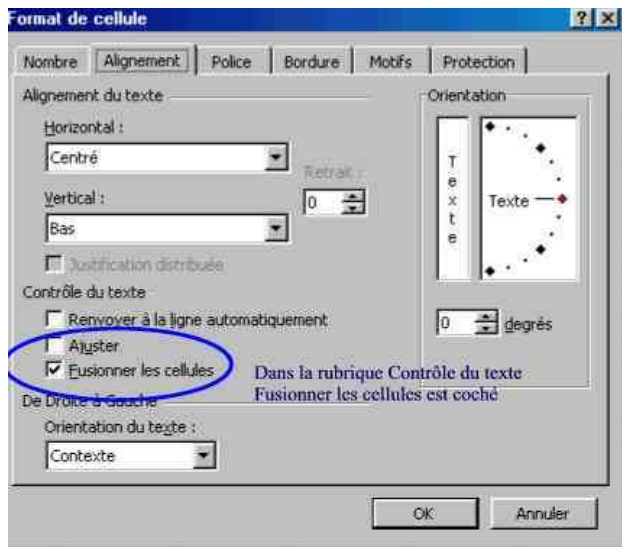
Format de cellule

?

Nombre | Alignement | Police | Bordure | Motifs | Protection

Alignement du texte

Horizontal :

Centré

Retrait :

0

Vertical :

Bas

Justification distribuée

Orientation

T
e
x
t
e

Texte

Contrôle du texte

Renvoyer à la ligne automatiquement

Ajuster

Fusionner les cellules

0

degrés

Dans la rubrique Contrôle du texte Fusionner les cellules est coché

De Droite à Gauche

Orientation du texte :

Contexte

OK

Annuler